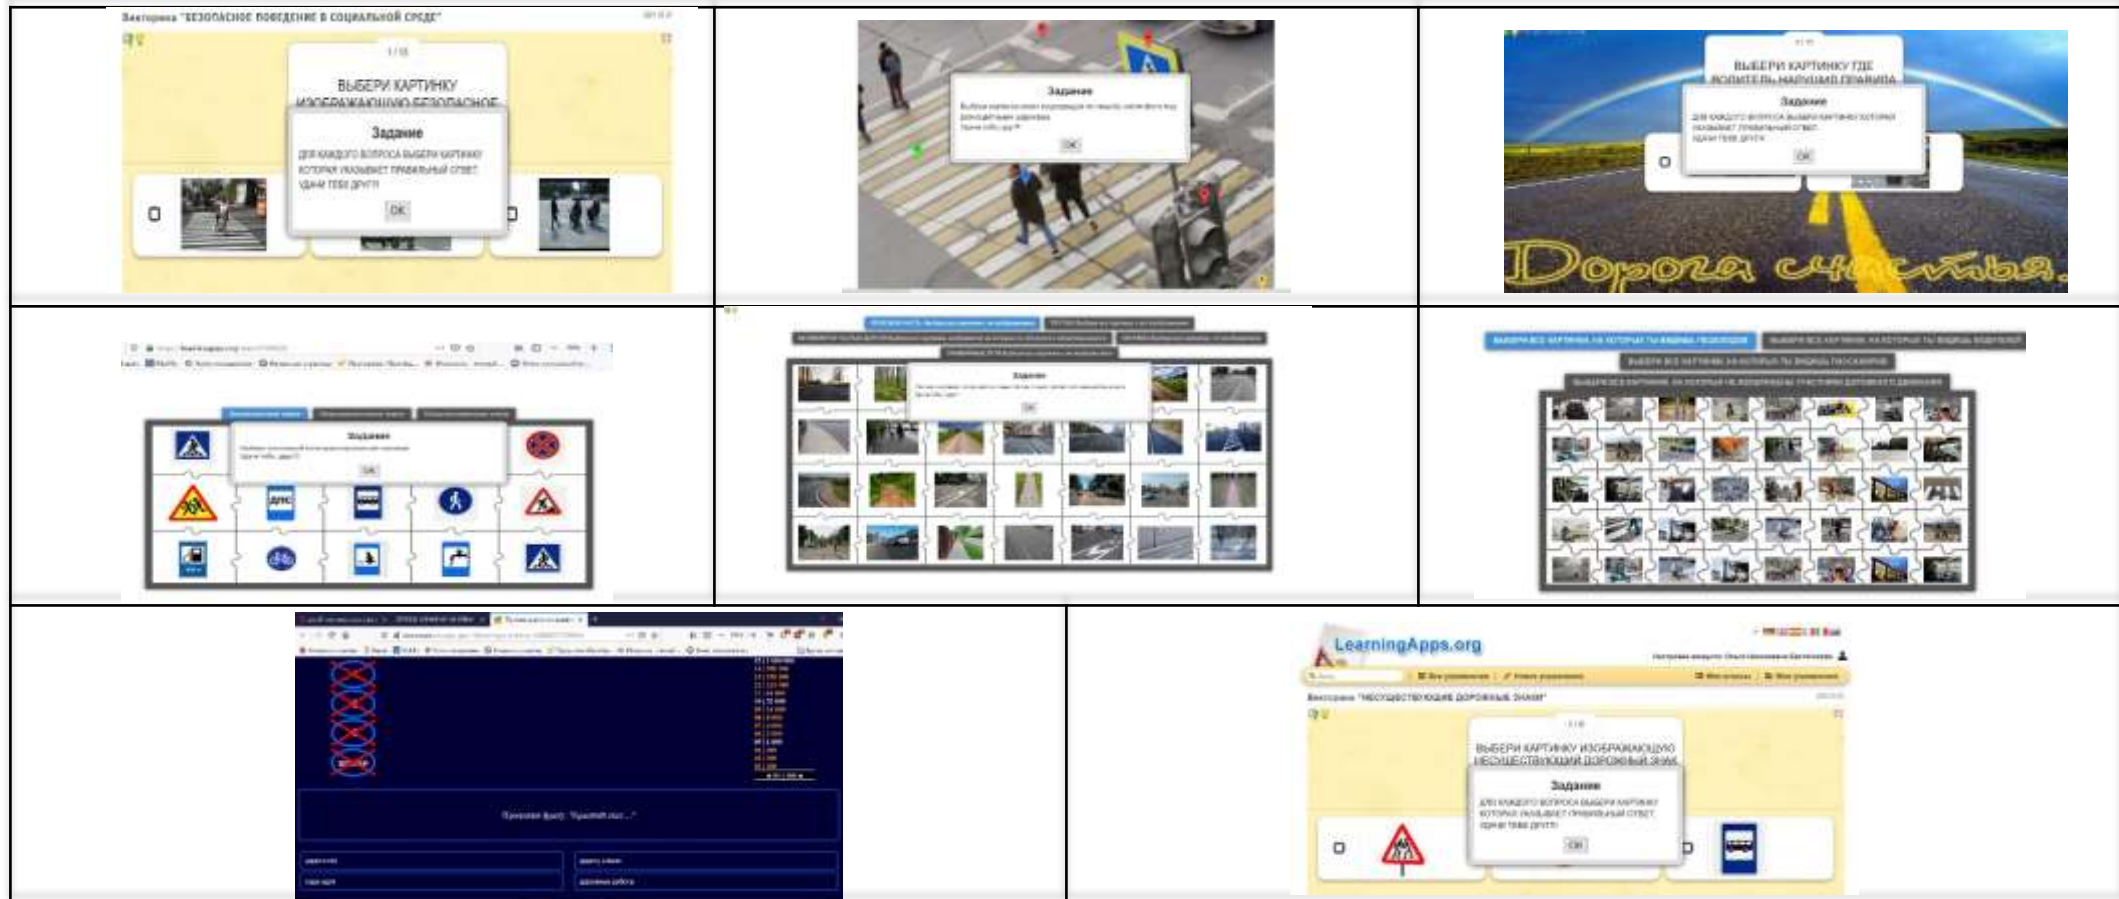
Викторина "БЕЗОПАСНОЕ ПОВЕДЕНИЕ В СОЦИАЛЬНОЙ СРЕДЕ"

1 / 10

ВЫБЕРИ КАРТИНКУ ИЗОБРАЖАЮЩУЮ БЕЗОПАСНОЕ

Задание

ДЛЯ КАЖДОГО ВОПРОСА ВЫБЕРИ КАРТИНКУ КОТОРАЯ УКАЗЫВАЕТ ПРАВИЛЬНЫЙ ОТВЕТ. УДАЧИ ТЕБЕ ДРУГ!!!

OK

Задание

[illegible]

OK

ВЫБЕРИ КАРТИНКУ ГДЕ ВОДИТЕЛЬ НАРУШИЛ ПРАВИЛА

Задание

ДЛЯ КАЖДОГО ВОПРОСА ВЫБЕРИ КАРТИНКУ КОТОРАЯ УКАЗЫВАЕТ ПРАВИЛЬНЫЙ ОТВЕТ. УДАЧИ ТЕБЕ ДРУГ!!!

OK

Дорога счастья.

Задание

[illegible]

OK

Задание

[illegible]

OK

ВЫБЕРИ ВСЕ КАРТИНКИ, НА КОТОРЫХ ТЫ ВИДИШЬ ПЕШЕХОДОВ

ВЫБЕРИ ВСЕ КАРТИНКИ, НА КОТОРЫХ ТЫ ВИДИШЬ ВОДИТЕЛЕЙ

ВЫБЕРИ ВСЕ КАРТИНКИ, НА КОТОРЫХ ТЫ ВИДИШЬ ПАССАЖИРОВ

ВЫБЕРИ ВСЕ КАРТИНКИ, НА КОТОРЫХ НЕ ИЗОБРАЖЕНЫ УЧАСТНИКИ ДОРОЖНОГО ДВИЖЕНИЯ

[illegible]

LearningApps.org

Викторина "НЕСУЩЕСТВУЮЩИЕ ДОРОЖНЫЕ ЗНАКИ"

1 / 8

ВЫБЕРИ КАРТИНКУ ИЗОБРАЖАЮЩУЮ НЕСУЩЕСТВУЮЩИЙ ДОРОЖНЫЙ ЗНАК

Задание

ДЛЯ КАЖДОГО ВОПРОСА ВЫБЕРИ КАРТИНКУ КОТОРАЯ УКАЗЫВАЕТ ПРАВИЛЬНЫЙ ОТВЕТ. УДАЧИ ТЕБЕ ДРУГ!!!

OK